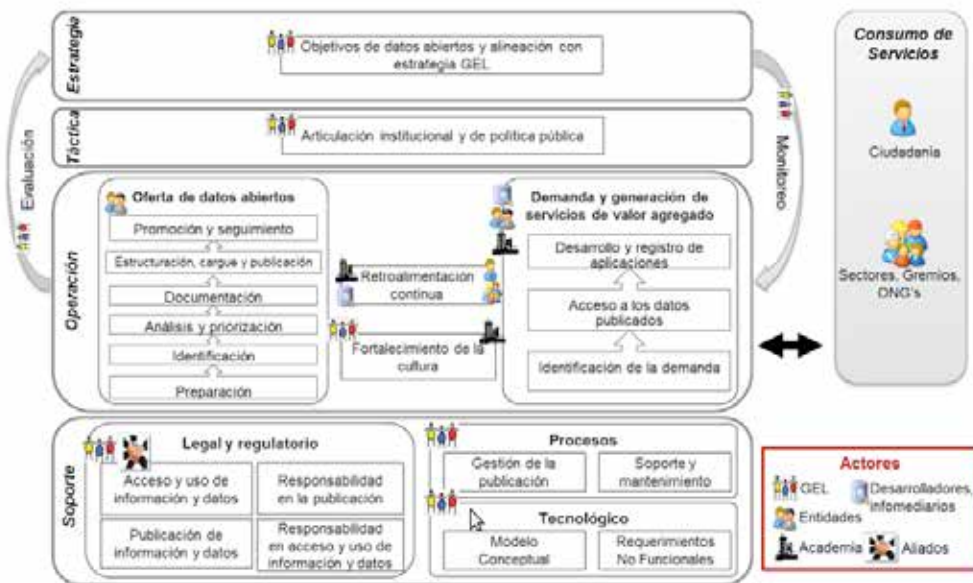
Estrategia

Objetivos de datos abiertos y alineación con estrategia GEL

Táctica

Articulación institucional y de política pública

Evaluación

Monitoreo

Operación

Oferta de datos abiertos

Promoción y seguimiento

Estructuración, cargue y publicación

Documentación

Análisis y priorización

Identificación

Preparación

Retroalimentación continua

Fortalecimiento de la cultura

Demanda y generación de servicios de valor agregado

Desarrollo y registro de aplicaciones

Acceso a los datos publicados

Identificación de la demanda

Consumo de Servicios

Ciudadanía

Sectores, Gremios, ONG's

Soporte

Legal y regulatorio

Acceso y uso de información y datos

Responsabilidad en la publicación

Publicación de información y datos

Responsabilidad en acceso y uso de información y datos

Procesos

Gestión de la publicación

Soporte y mantenimiento

Tecnológico

Modelo Conceptual

Requerimientos No Funcionales

Actores

GEL

Desarrolladores, infomediarios

Entidades

Academia

Aliados